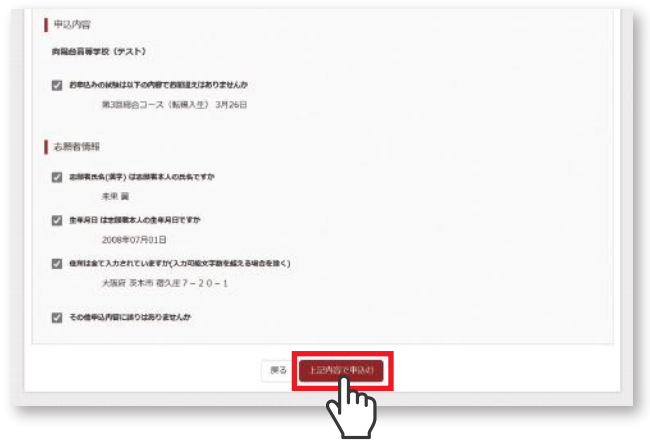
申込内容

向陽台高等学校（テスト）

お申込みの試験は以下の内容で お間違えはありませんか

第3回総合コース（転編入生） 3月26日

志願者情報

志願者氏名(漢字) は志願者本人の氏名ですか

未来 翼

生年月日 は志願者本人の生年月日ですか

2008年07月01日

住所は全て入力されていますか(入力可能文字数を超える場合を除く)

大阪府 茨木市 宿久庄７－２０－１

その他申込内容に誤りはありませんか

戻る

上記内容で申込み